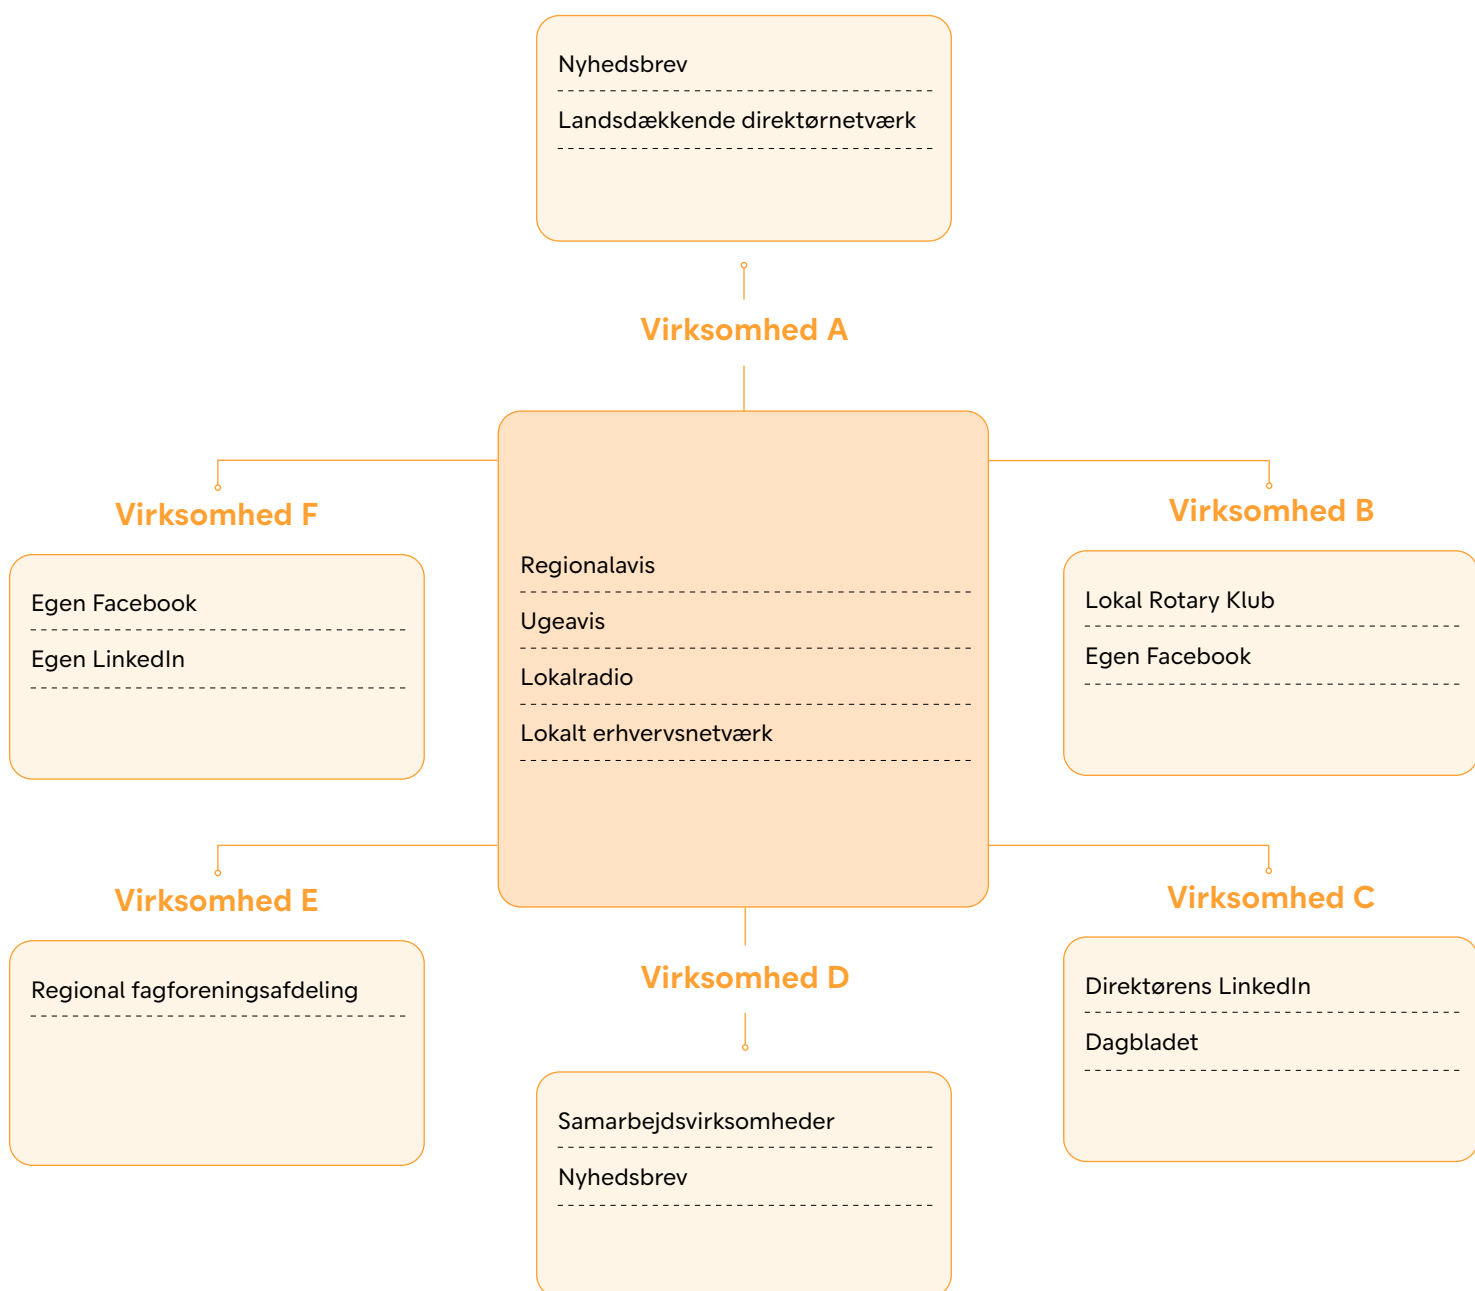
Nyhedsbrev

Landsdækkende direktørnetværk

Virksomhed A

Virksomhed F

Egen Facebook

Egen LinkedIn

Regionalavis

Ugeavis

Lokalradio

Lokalt erhvervsnetværk

Virksomhed B

Lokal Rotary Klub

Egen Facebook

Virksomhed E

Regional fagforeningsafdeling

Virksomhed D

Samarbejdsvirksomheder

Nyhedsbrev

Virksomhed C

Direktørens LinkedIn

Dagbladet